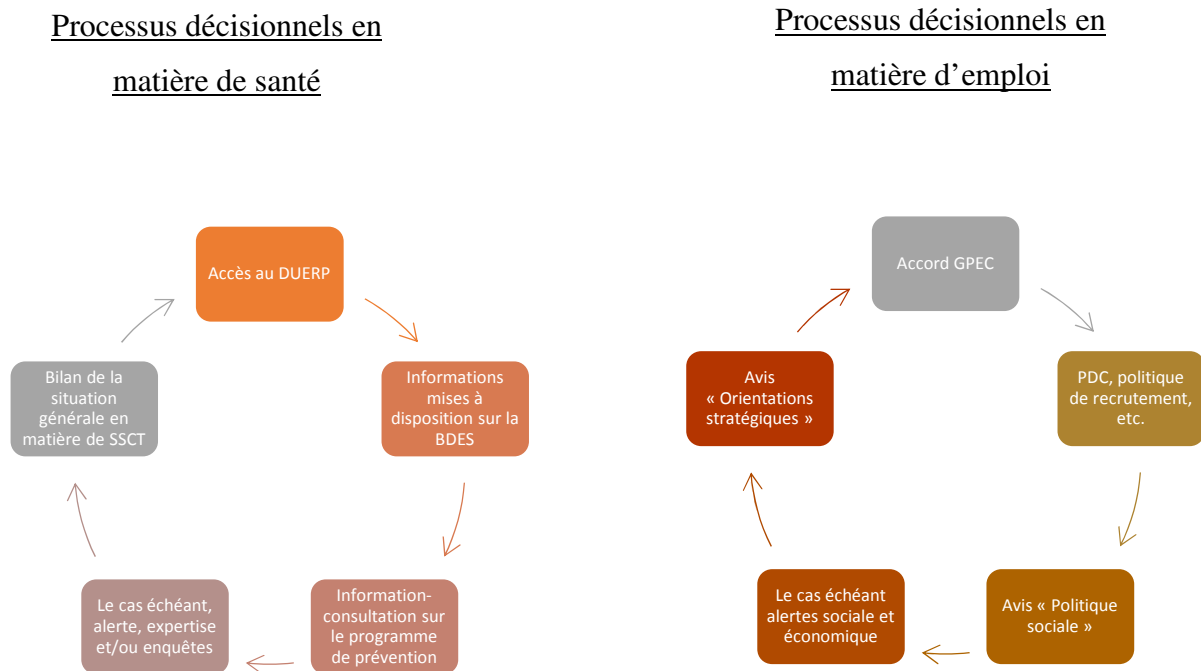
Processus décisionnels en matière de santé

Processus décisionnels en matière d’emploi

Accès au DUERP

Informations mises à disposition sur la BDES

Information-consultation sur le programme de prévention

Le cas échéant, alerte, expertise et/ou enquêtes

Bilan de la situation générale en matière de SSCT

Accord GPEC

PDC, politique de recrutement, etc.

Avis « Politique sociale »

Le cas échéant alertes sociale et économique

Avis « Orientations stratégiques »